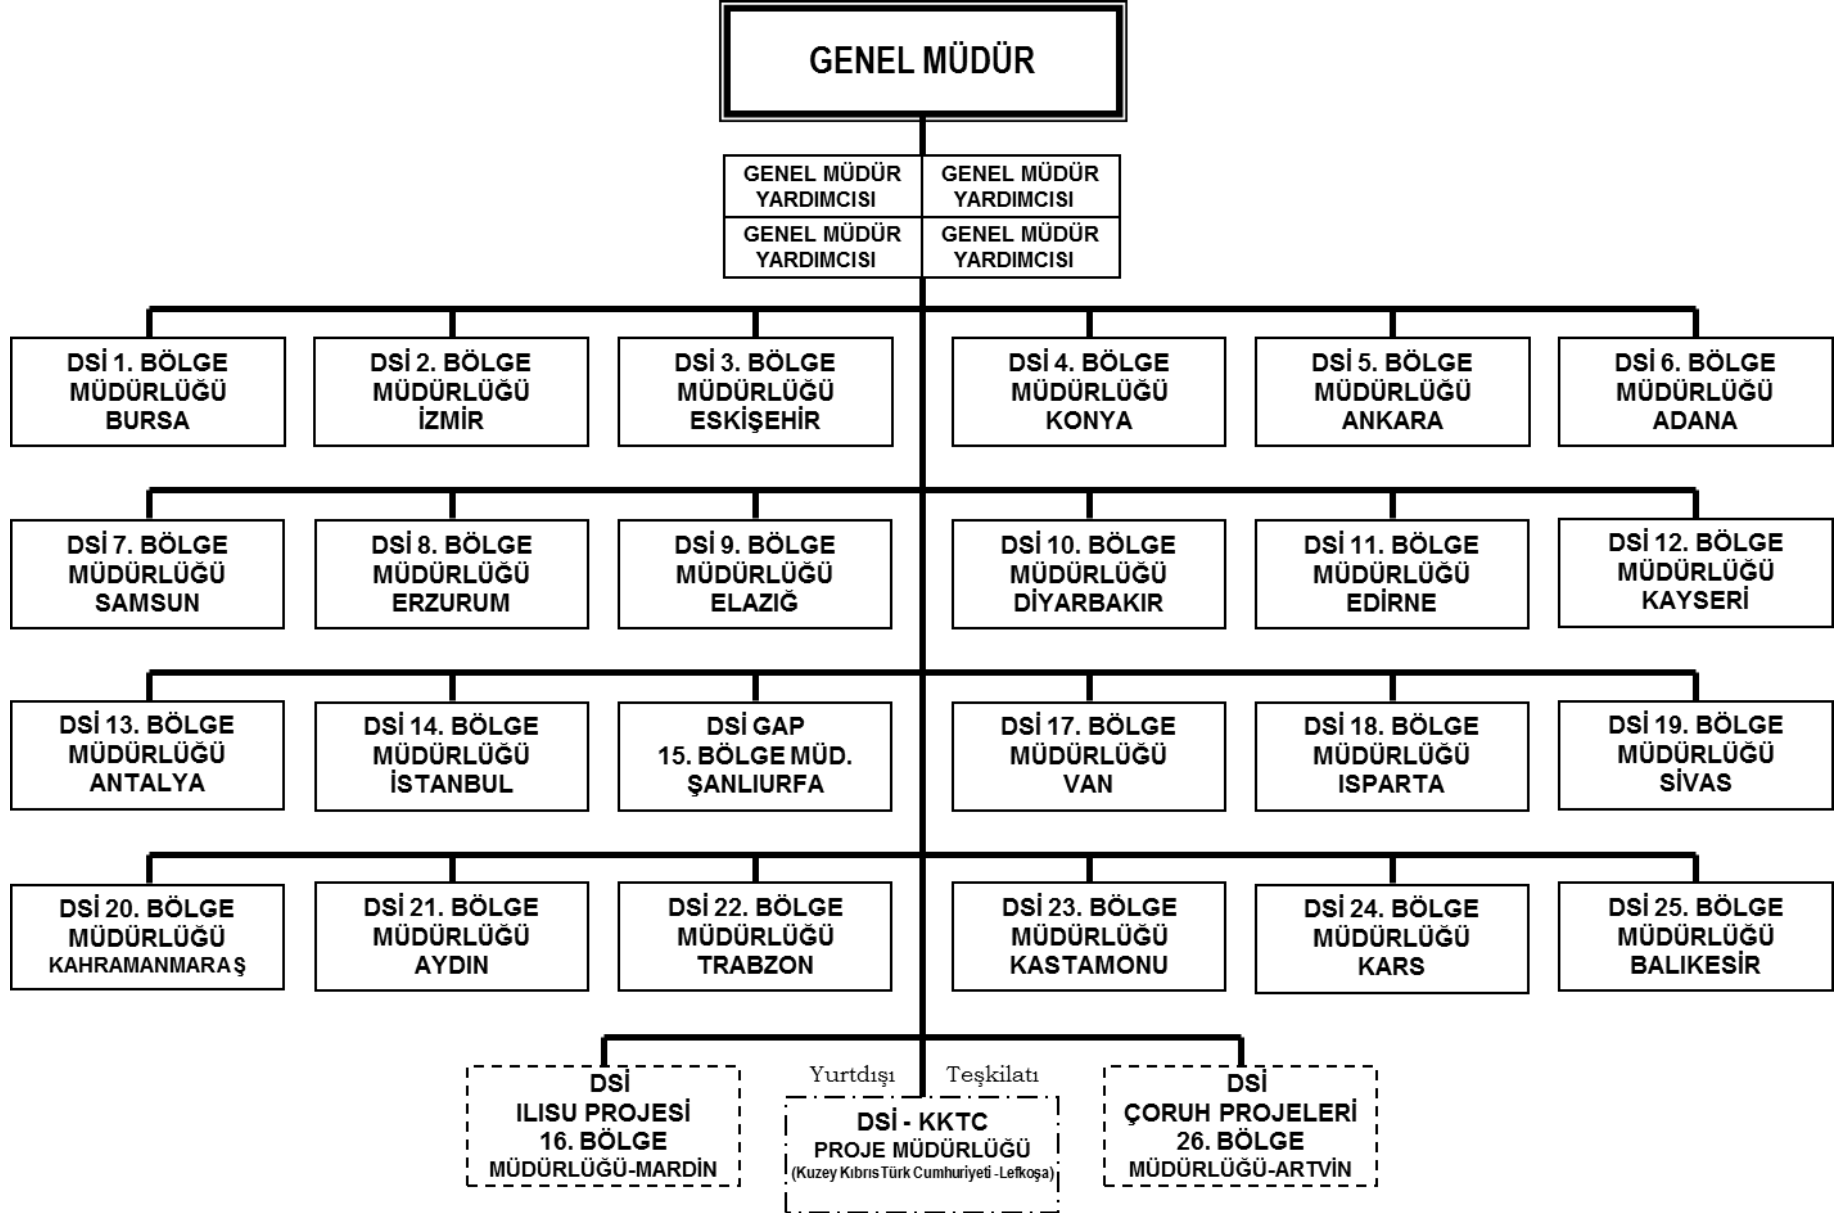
GENEL MÜDÜR

GENEL MÜDÜR YARDIMCISI

GENEL MÜDÜR YARDIMCISI

GENEL MÜDÜR YARDIMCISI

GENEL MÜDÜR YARDIMCISI

DSİ 1. BÖLGE MÜDÜRLÜĞÜ BURSA

DSİ 2. BÖLGE MÜDÜRLÜĞÜ İZMİR

DSİ 3. BÖLGE MÜDÜRLÜĞÜ ESKİŞEHİR

DSİ 4. BÖLGE MÜDÜRLÜĞÜ KONYA

DSİ 5. BÖLGE MÜDÜRLÜĞÜ ANKARA

DSİ 6. BÖLGE MÜDÜRLÜĞÜ ADANA

DSİ 7. BÖLGE MÜDÜRLÜĞÜ SAMSUN

DSİ 8. BÖLGE MÜDÜRLÜĞÜ ERZURUM

DSİ 9. BÖLGE MÜDÜRLÜĞÜ ELAZIĞ

DSİ 10. BÖLGE MÜDÜRLÜĞÜ DİYARBAKIR

DSİ 11. BÖLGE MÜDÜRLÜĞÜ EDİRNE

DSİ 12. BÖLGE MÜDÜRLÜĞÜ KAYSERİ

DSİ 13. BÖLGE MÜDÜRLÜĞÜ ANTALYA

DSİ 14. BÖLGE MÜDÜRLÜĞÜ İSTANBUL

DSİ GAP 15. BÖLGE MÜD. ŞANLIURFA

DSİ 17. BÖLGE MÜDÜRLÜĞÜ VAN

DSİ 18. BÖLGE MÜDÜRLÜĞÜ ISPARTA

DSİ 19. BÖLGE MÜDÜRLÜĞÜ SİVAS

DSİ 20. BÖLGE MÜDÜRLÜĞÜ KAHRAMANMARAŞ

DSİ 21. BÖLGE MÜDÜRLÜĞÜ AYDIN

DSİ 22. BÖLGE MÜDÜRLÜĞÜ TRABZON

DSİ 23. BÖLGE MÜDÜRLÜĞÜ KASTAMONU

DSİ 24. BÖLGE MÜDÜRLÜĞÜ KARS

DSİ 25. BÖLGE MÜDÜRLÜĞÜ BALIKESİR

DSİ ILISU PROJESİ 16. BÖLGE MÜDÜRLÜĞÜ-MARDİN

Yurtdışı Teşkilatı

DSİ - KKTC PROJE MÜDÜRLÜĞÜ (Kuzey Kıbrıs Türk Cumhuriyeti -Lefkoşa)

DSİ ÇORUH PROJELERİ 26. BÖLGE MÜDÜRLÜĞÜ-ARTVİN